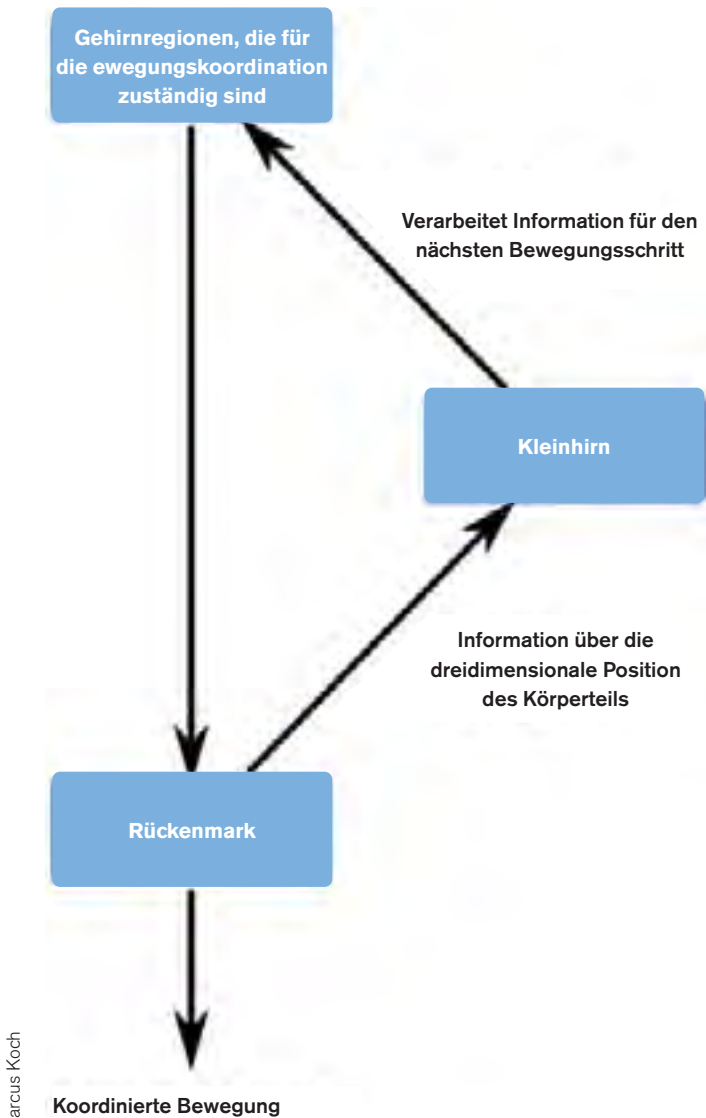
Gehirnregionen, die für die ewegungskoordination zuständig sind

Verarbeitet Information für den nächsten Bewegungsschritt

Kleinhirn

Information über die dreidimensionale Position des Körperteils

Rückenmark

Koordinierte Bewegung

arcus Koch